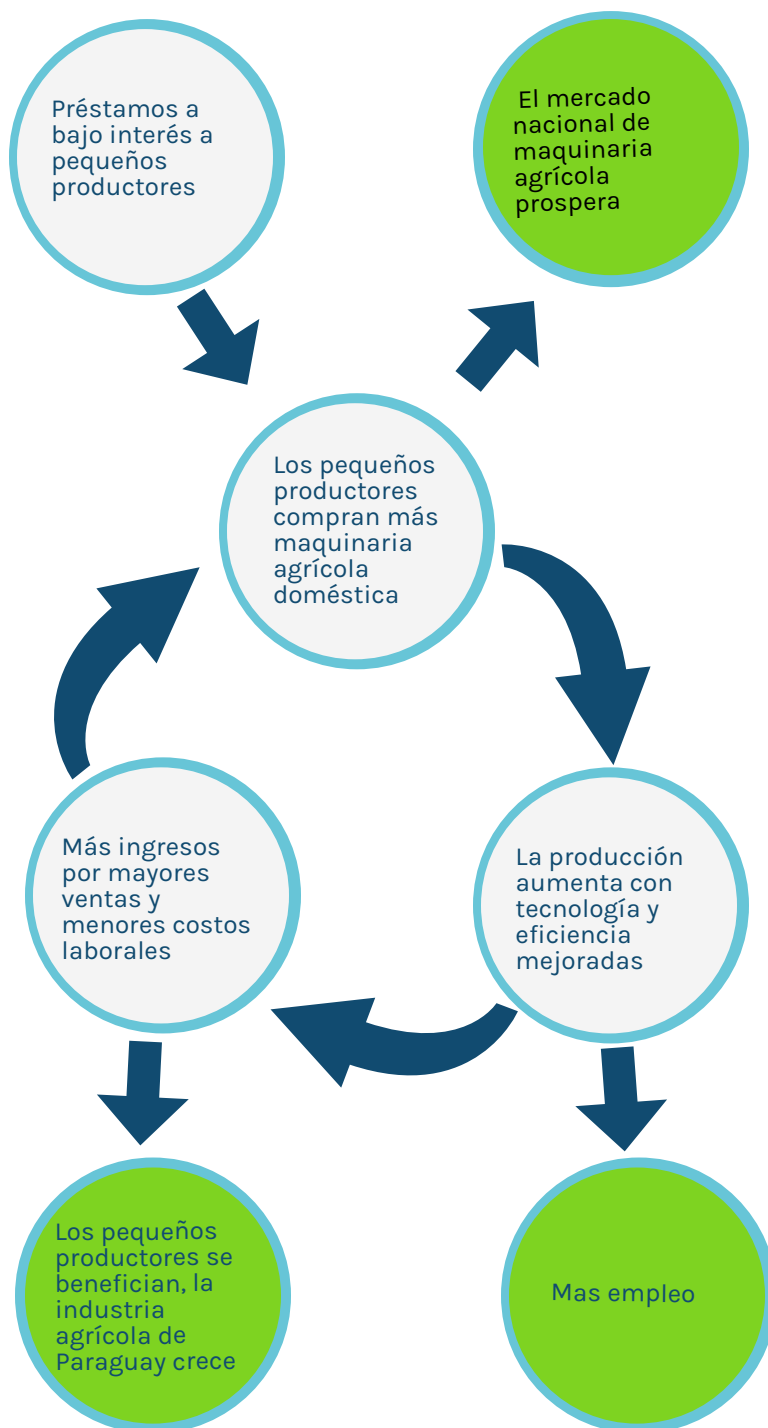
Préstamos a bajo interés a pequeños productores

El mercado nacional de maquinaria agrícola prospera

Los pequeños productores compran más maquinaria agrícola doméstica

La producción aumenta con tecnología y eficiencia mejoradas

Más ingresos por mayores ventas y menores costos laborales

Los pequeños productores se benefician, la industria agrícola de Paraguay crece

Mas empleo